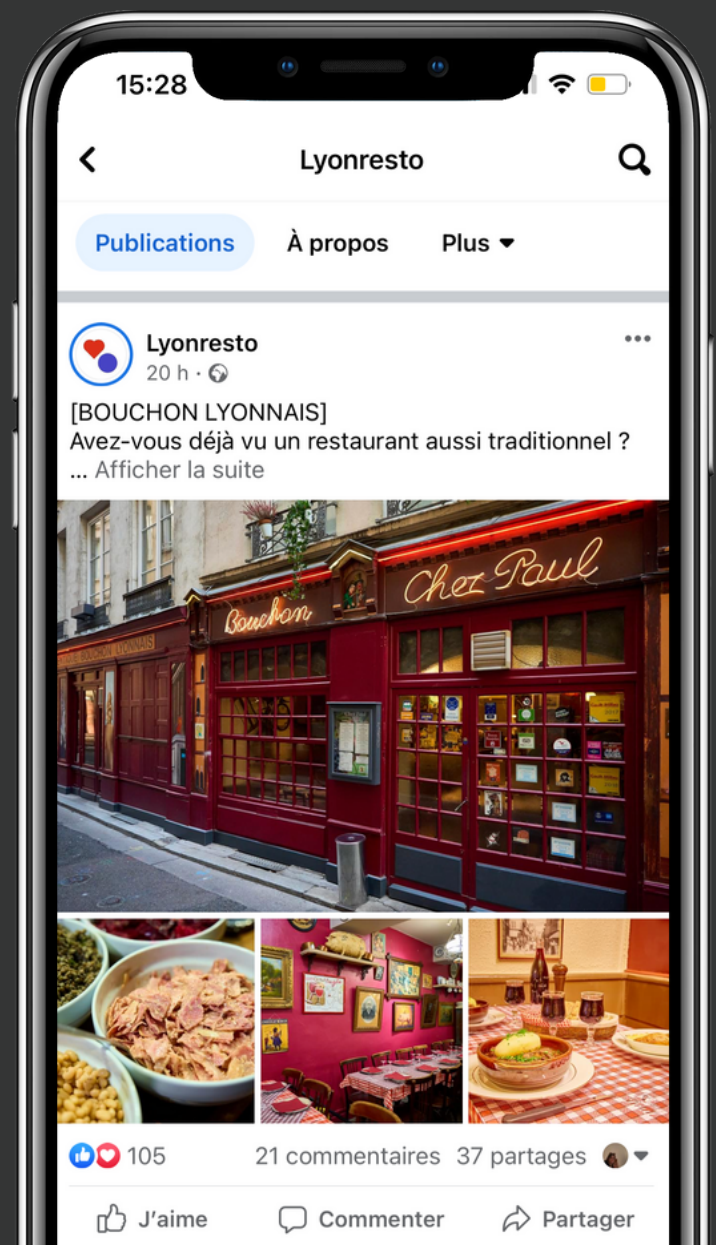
15:28

Lyonresto

Publications À propos Plus

Lyonresto
20 h ·

[BOUCHON LYONNAIS]
Avez-vous déjà vu un restaurant aussi traditionnel ?
... Afficher la suite

BOUCHON LYONNAIS
Bouchon
Chez Paul

105 21 commentaires 37 partages

J'aime Commenter Partager